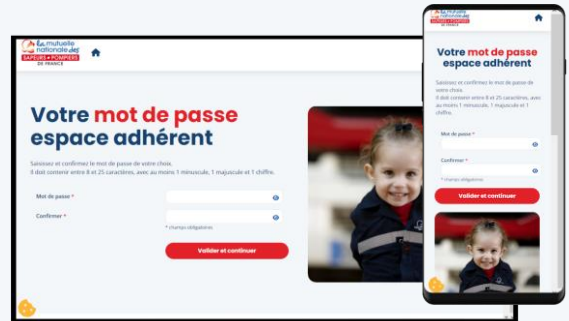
la mutuelle nationale des SAPEURS-POMPIERS DE FRANCE

Votre mot de passe espace adhérent

Saisissez et confirmez le mot de passe de votre choix. Il doit contenir entre 8 et 25 caractères, avec au moins 1 minuscule, 1 majuscule et 1 chiffre.

Mot de passe *

Confirmer *

* champs obligatoires

Valider et continuer

la mutuelle nationale des SAPEURS-POMPIERS DE FRANCE

Votre mot de passe espace adhérent

Saisissez et confirmez le mot de passe de votre choix. Il doit contenir entre 8 et 25 caractères, avec au moins 1 minuscule, 1 majuscule et 1 chiffre.

Mot de passe *

Confirmer *

* champs obligatoires

Valider et continuer